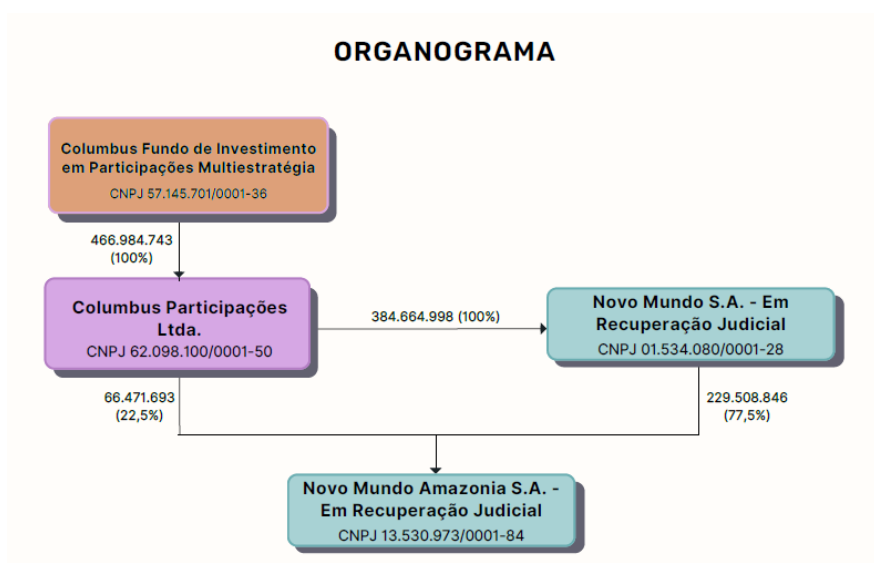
ORGANOGRAMA

Columbus Fundo de Investimento em Participações Multiestratégia
CNPJ 57.145.701/0001-36

466.984.743
(100%)

Columbus Participações Ltda.
CNPJ 62.098.100/0001-50

384.664.998 (100%)

Novo Mundo S.A. - Em Recuperação Judicial
CNPJ 01.534.080/0001-28

66.471.693
(22,5%)

229.508.846
(77,5%)

Novo Mundo Amazonia S.A. - Em Recuperação Judicial
CNPJ 13.530.973/0001-84